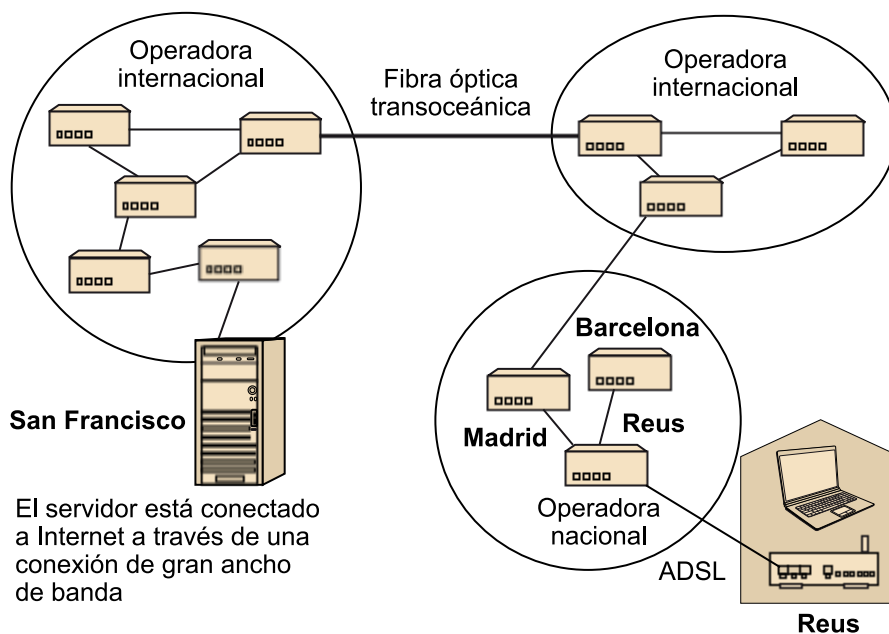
Operadora internacional

Fibra óptica transoceánica

Operadora internacional

Barcelona

San Francisco

Madrid

Reus

Operadora nacional

El servidor está conectado a Internet a través de una conexión de gran ancho de banda

ADSL

Reus